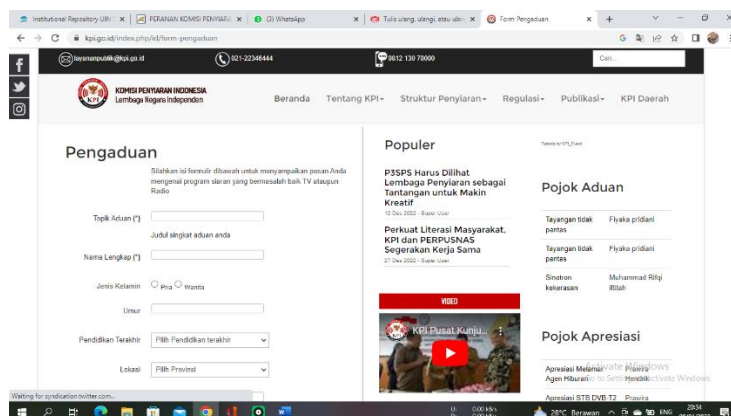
Institutional Repository UIN × | PERANAN KOMISI PENYIARA × | (3) WhatsApp × | Tulis ulang, ulangi, atau ulan × | Form Pengaduan × | +

kpi.go.id/index.php/id/form-pengaduan

layananpublik@kpi.go.id
021-22346444
0812 130 70000
Cari...

KOMISI PENYIARAN INDONESIA
Lembaga Negara Independen

Beranda Tentang KPI Struktur Penyiaran Regulasi Publikasi KPI Daerah

Pengaduan

Silahkan isi formulir dibawah untuk menyampaikan pesan Anda mengenai program siaran yang bermasalah baik TV ataupun Radio

Topik Aduan (*)

Judul singkat aduan anda

Nama Lengkap (*)

Jenis Kelamin Pria Wanita

Umur

Pendidikan Terakhir Pilih Pendidikan terakhir

Lokasi Pilih Provinsi

Populer

P3SPS Harus Dilihat Lembaga Penyiaran sebagai Tantangan untuk Makin Kreatif
12 Des 2022 - Super User

Perkuat Literasi Masyarakat, KPI dan PERPUSNAS Segerakan Kerja Sama
27 Des 2022 - Super User

VIDEO

KPI Pusat Kunju...

Tweets by KPI_Pusat

Pojok Aduan

| Tayangan tidak pantas | Fiyaka pridiani |
|---|---|
| Tayangan tidak pantas | Fiyaka pridiani |
| Sinetron kekerasan | Muhammad Rifqi Ilitah |

Pojok Apresiasi

Apresiasi Melamar Agen Hiburan Prawira Hendrik
Apresiasi STB DVB-T2 Prawira

Activate Windows
Go to Settings to activate Windows

Waiting for syndication.twitter.com...

28°C Berawan ENG 20:34